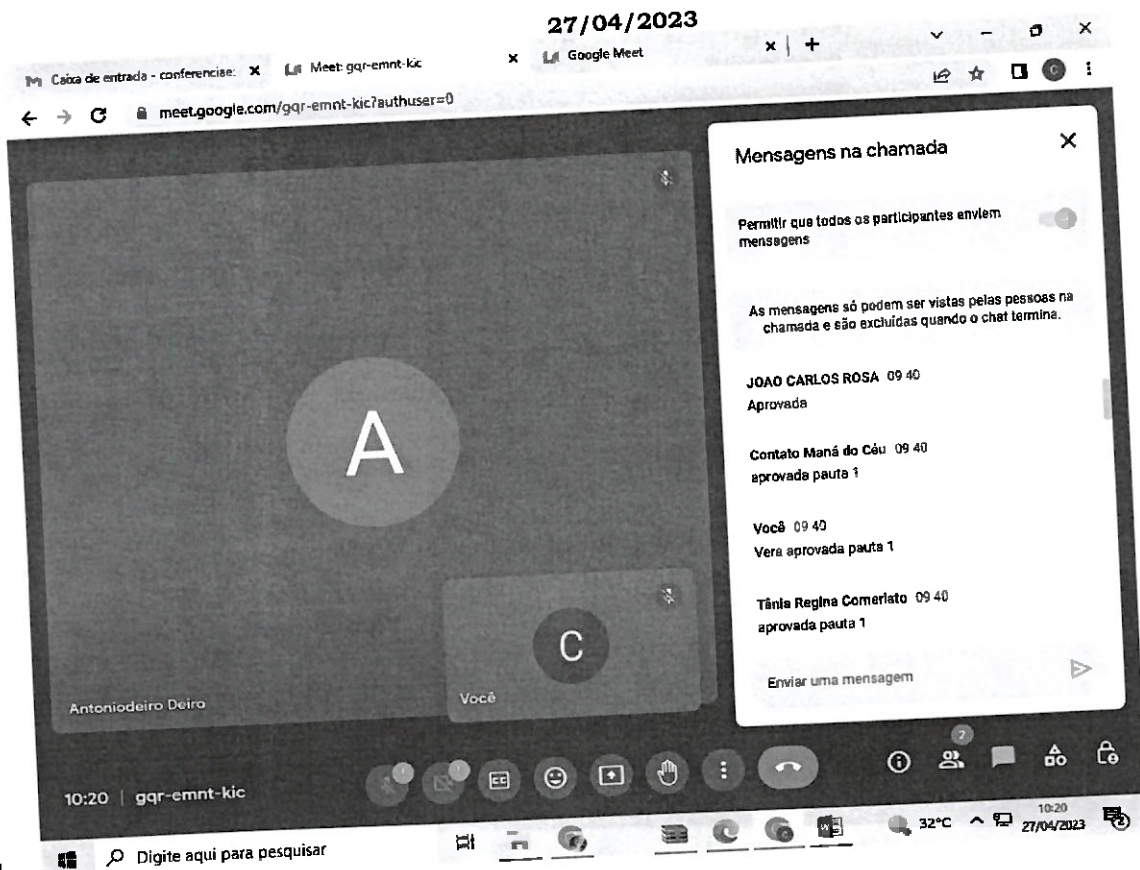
27/04/2023

Caixa de entrada - conferencias: ✕ Meet: gqr-emnt-kic ✕ Google Meet ✕ +

meet.google.com/gqr-emnt-kic?authuser=0

Mensagens na chamada

Permitir que todos os participantes enviem mensagens

As mensagens só podem ser vistas pelas pessoas na chamada e são excluídas quando o chat termina.

JOAO CARLOS ROSA 09 40
Aprovada

Contato Maná do Céu 09 40
aprovada pauta 1

Você 09 40
Vera aprovada pauta 1

Tânia Regina Comerlato 09 40
aprovada pauta 1

Enviar uma mensagem

A

C

Antoniodeiro Deiro

Você

10:20 | gqr-emnt-kic

2

Digite aqui para pesquisar

32°C

10:20
27/04/2023